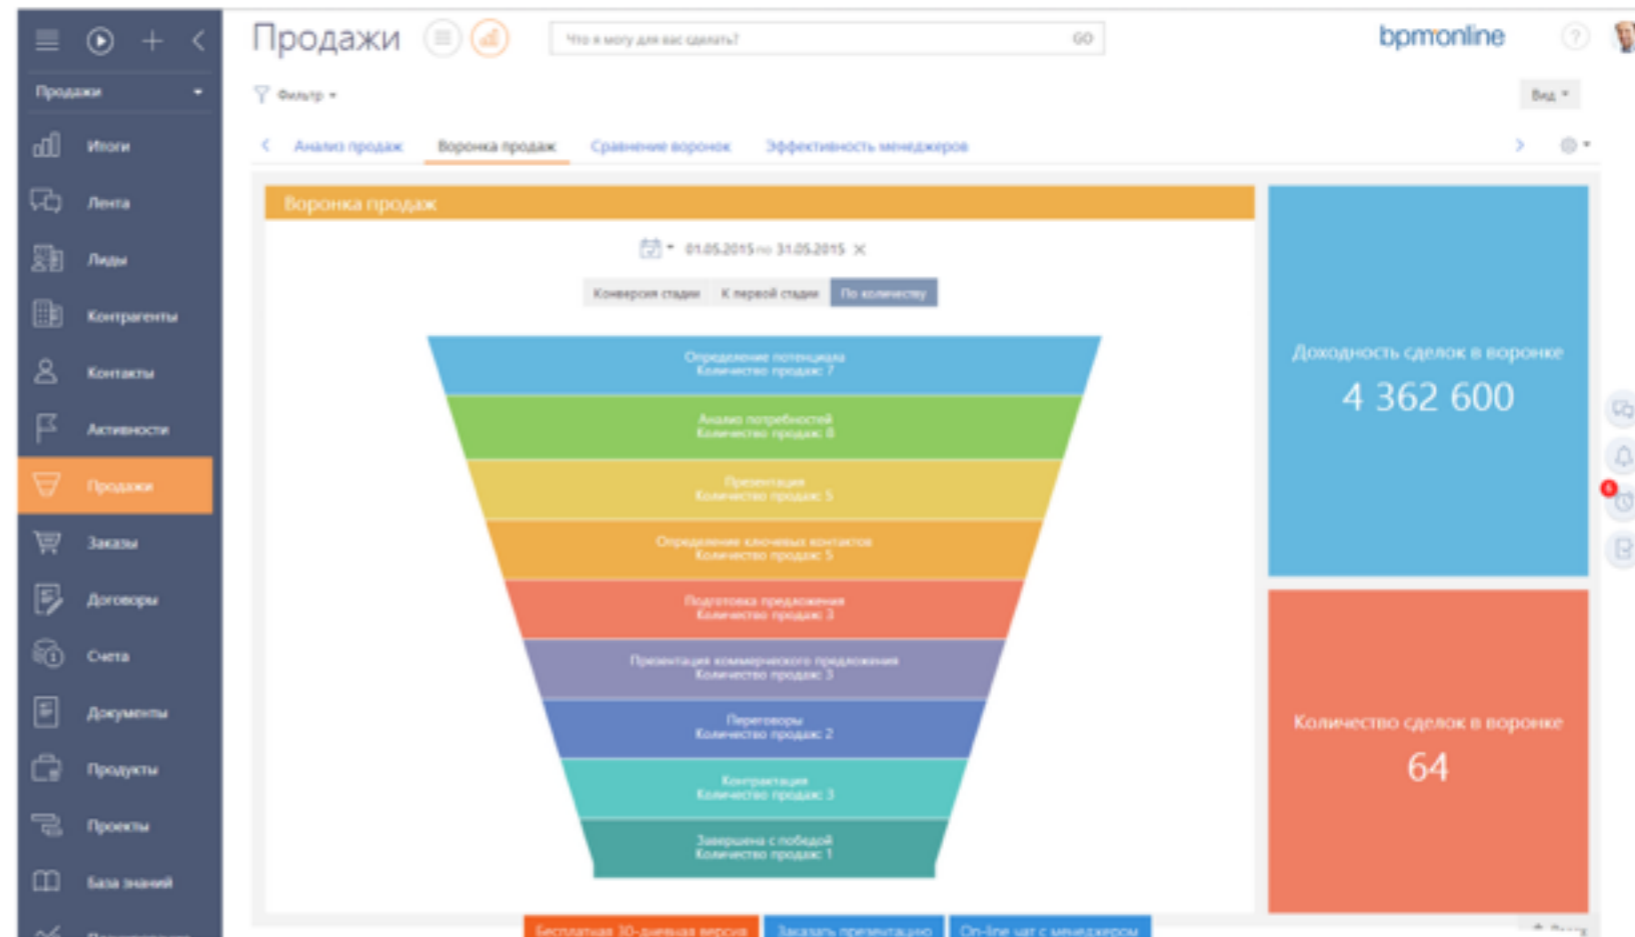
Продажи

Что я могу для вас сделать? GO

bpmonline

Продажи

Итоги
Лента
Лиды
Контрагенты
Контакты
Активности
Продажи
Заказы
Договоры
Счета
Документы
Продукты
Проекты
База знаний
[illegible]

Фильтр

Вид

Анализ продаж
Воронка продаж
Сравнение воронок
Эффективность менеджеров

Воронка продаж

01.05.2015 по 31.05.2015

Конверсия стадии
К первой стадии
По количеству

Определение потенциала
Количество продаж: 7

Анализ потребностей
Количество продаж: 8

Презентация
Количество продаж: 5

Определение ключевых контактов
Количество продаж: 5

Подготовка предложения
Количество продаж: 3

Презентация коммерческого предложения
Количество продаж: 3

Переговоры
Количество продаж: 2

Контрактация
Количество продаж: 3

Завершена с победой
Количество продаж: 1

Доходность сделок в воронке
4 362 600

Количество сделок в воронке
64

6

Бесплатная 30-дневная версия
Заказать презентацию
On-line чат с менеджером